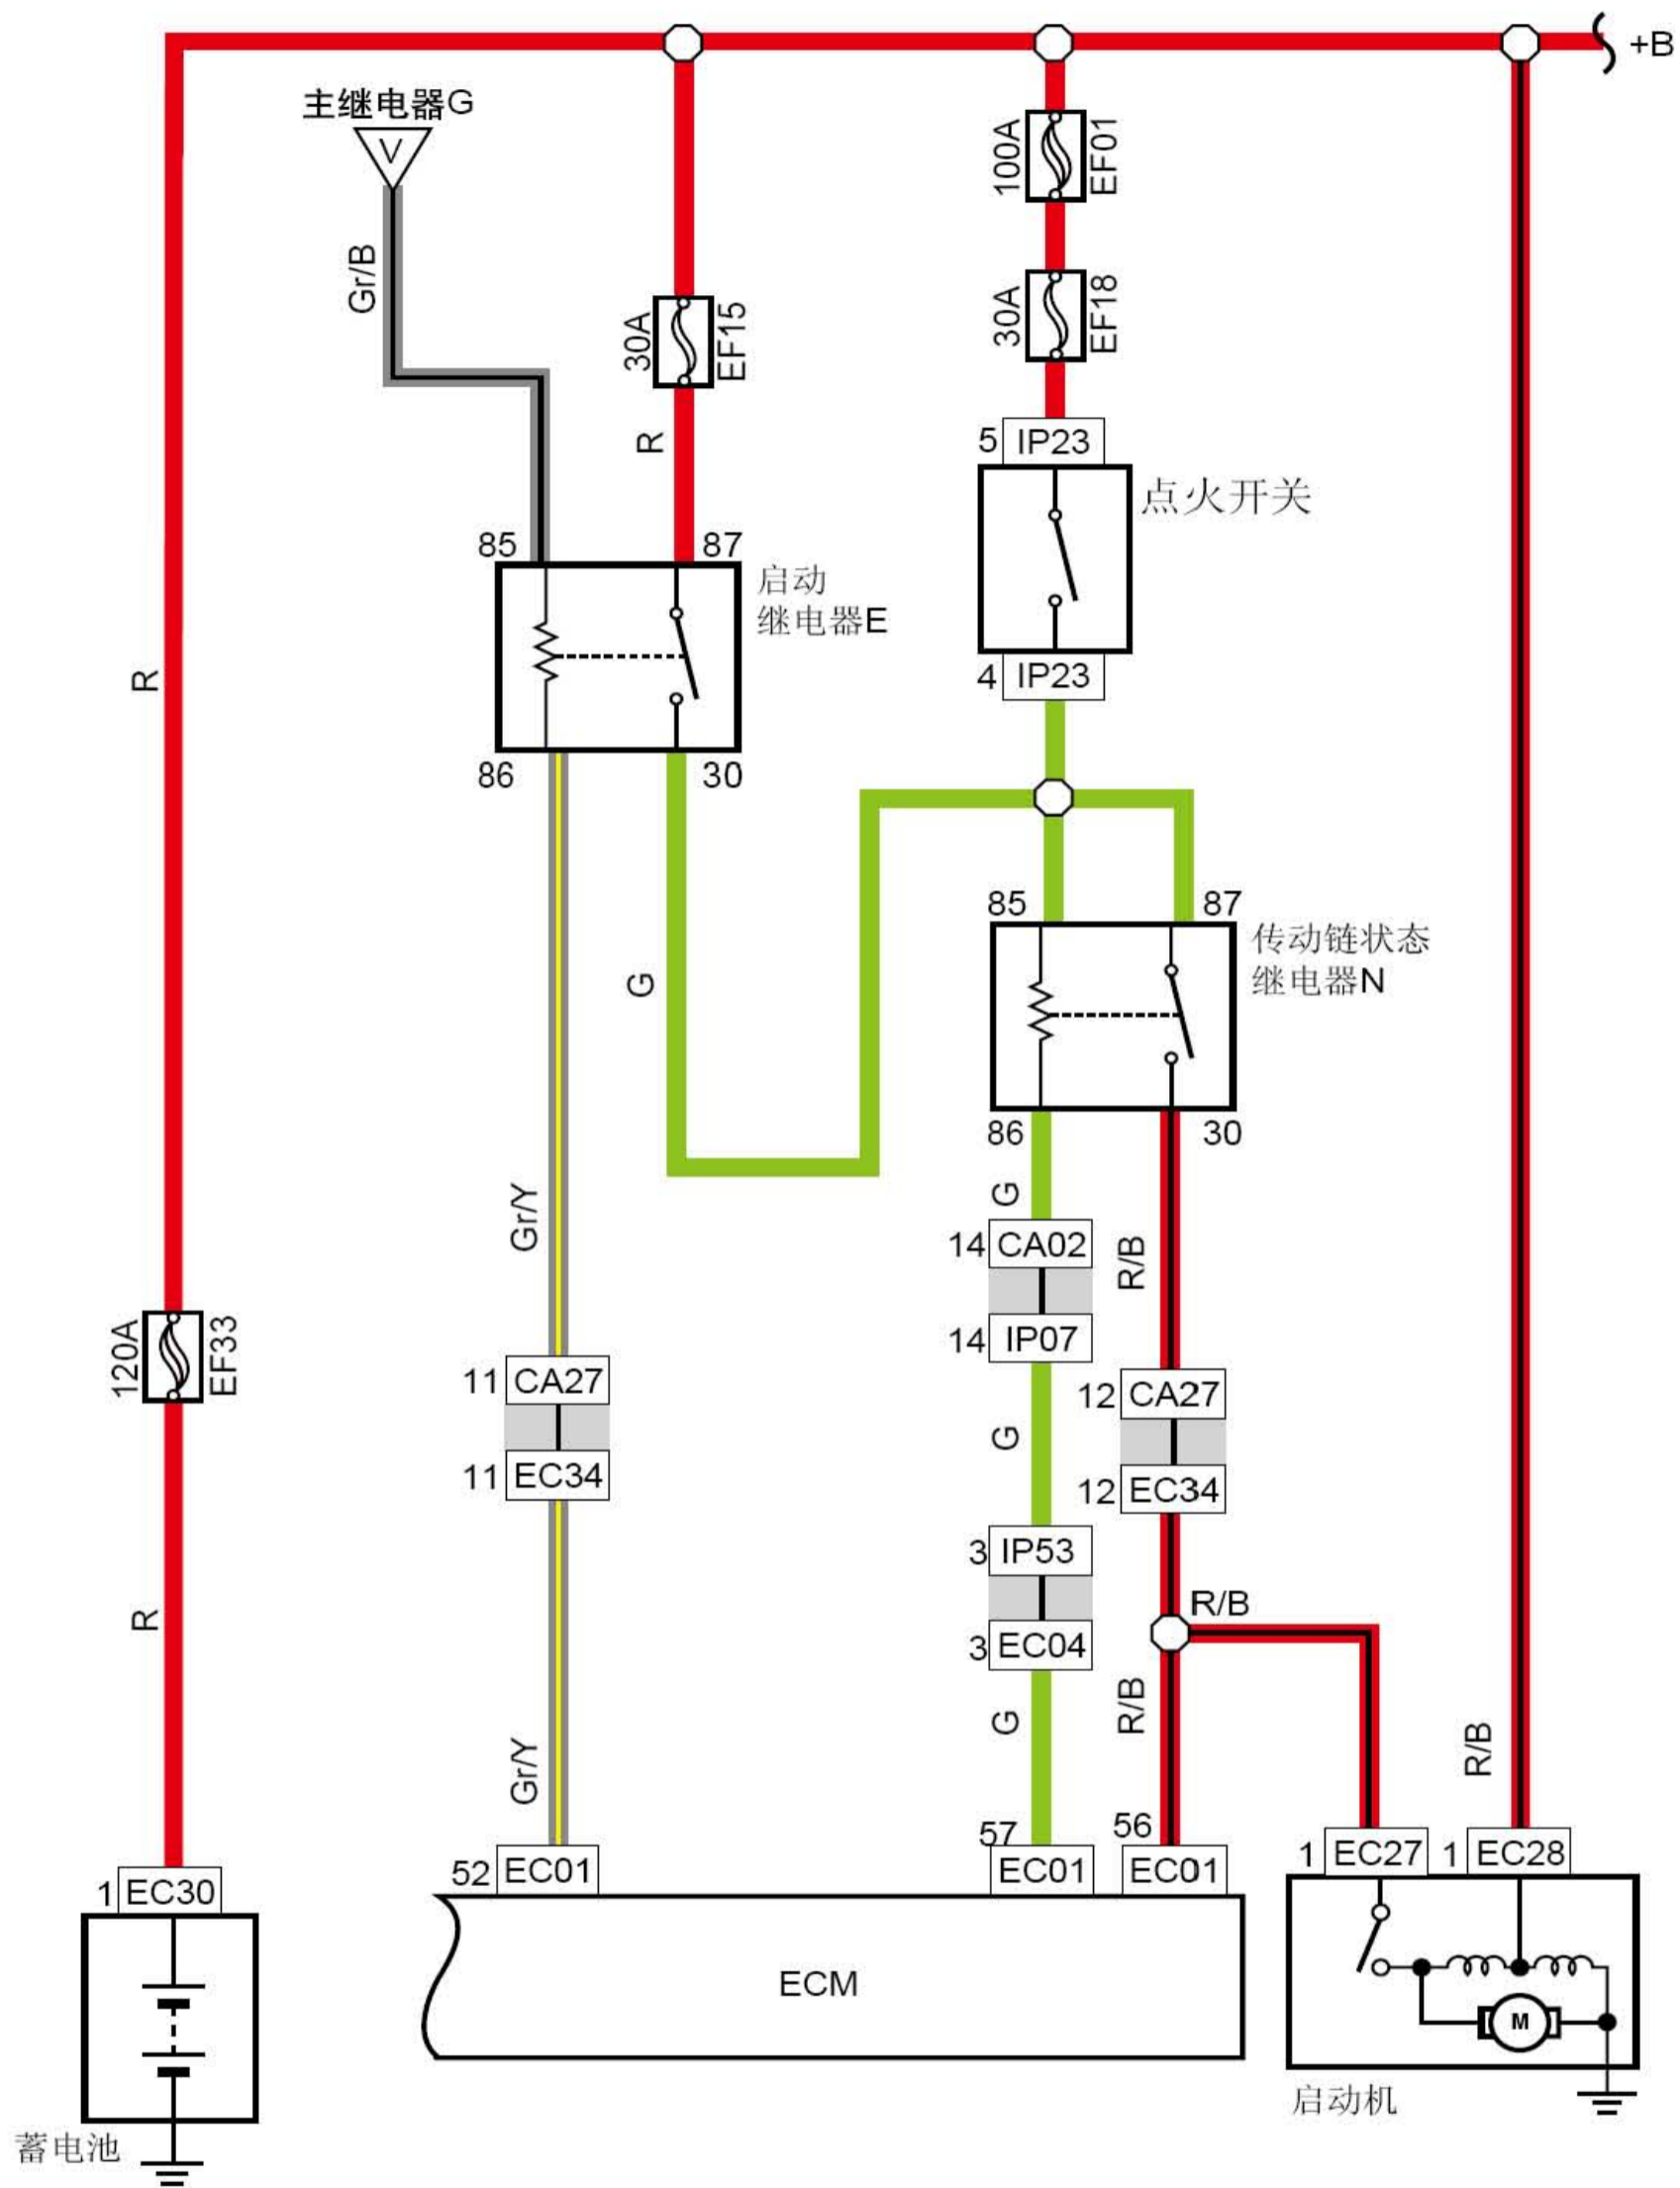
+B

主继电器G

V

Gr/B

30A EF15

R

100A EF01

30A EF18

5 IP23

点火开关

4 IP23

85 87

启动
继电器E

86 30

R

G

85 87

传动链状态
继电器N

86 30

Gr/Y

G

14 CA02

14 IP07

R/B

120A EF33

11 CA27

11 EC34

12 CA27

12 EC34

G

3 IP53

3 EC04

R/B

R

Gr/Y

G

R/B

R/B

57 56

52 EC01 EC01 EC01

1 EC27 1 EC28

ECM

M

启动机

1 EC30

蓄电池